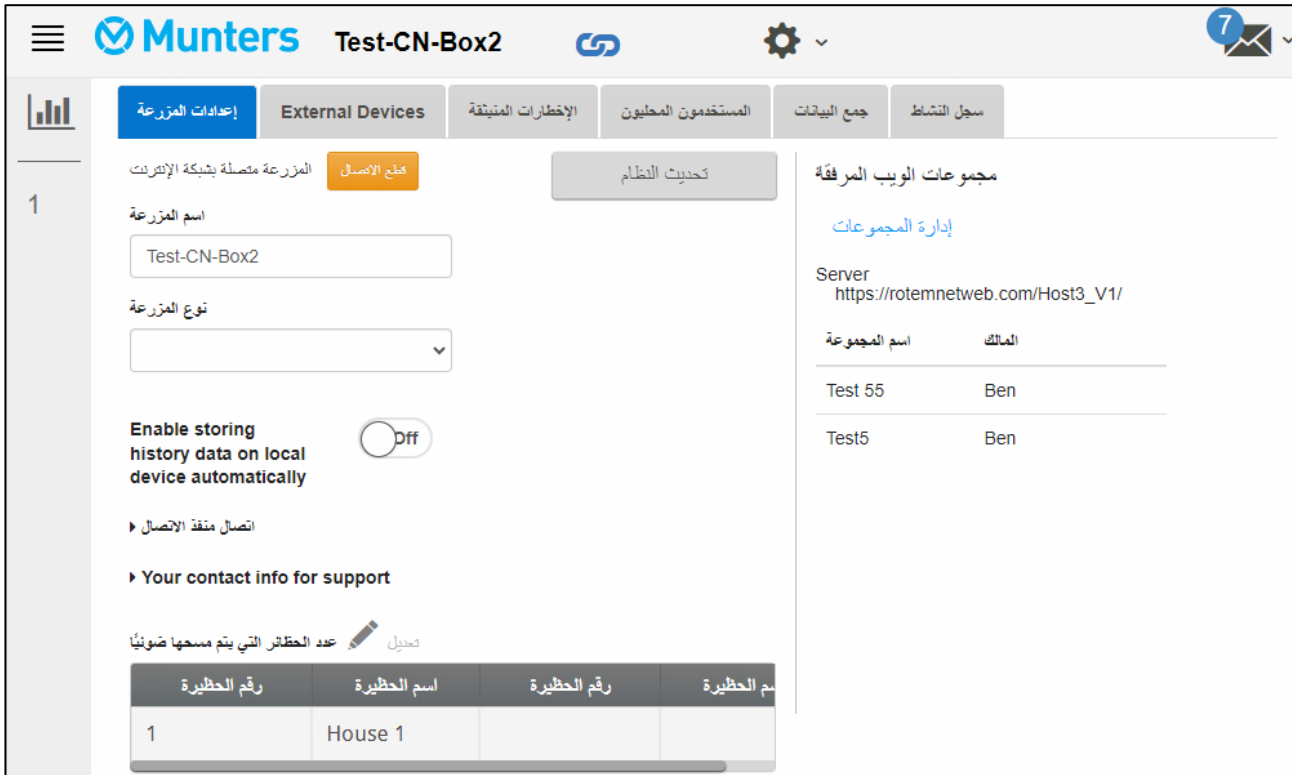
Munters Test-CN-Box2

7

1

إعدادات المزرعة | External Devices | الإخطارات المنبثقة | المستخدمون المحليون | جمع البيانات | سجل النشاط

المزرعة متصلة بشبكة الإنترنت قطع الاتصال

تحديث النظام

اسم المزرعة

Test-CN-Box2

نوع المزرعة

Enable storing history data on local device automatically

Off

اتصال منفذ الاتصال

Your contact info for support

عدد الحظائر التي يتم مسحها ضوئيًا تعديل

| رقم الحظيرة | اسم الحظيرة | رقم الحظيرة | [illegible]سم الحظيرة |
|---|---|---|---|
| 1 | House 1 | | |

مجموعات الويب المرفقة

إدارة المجموعات

Server
https://rotemnetweb.com/Host3_V1/

| اسم المجموعة | المالك |
|---|---|
| Test 55 | Ben |
| Test5 | Ben |